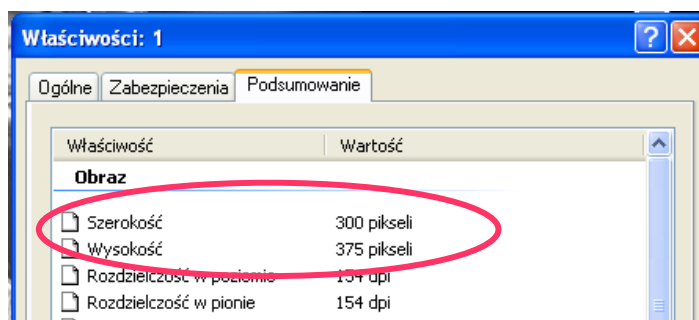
Właściwości: 1

Ogólne | Zabezpieczenia | Podsumowanie

| Właściwość | Wartość |
|---|---|
| **Obraz** | |
| Szerokość | 300 pikseli |
| Wysokość | 375 pikseli |
| Rozdzielczość w poziomie | 154 dpi |
| Rozdzielczość w pionie | 154 dpi |